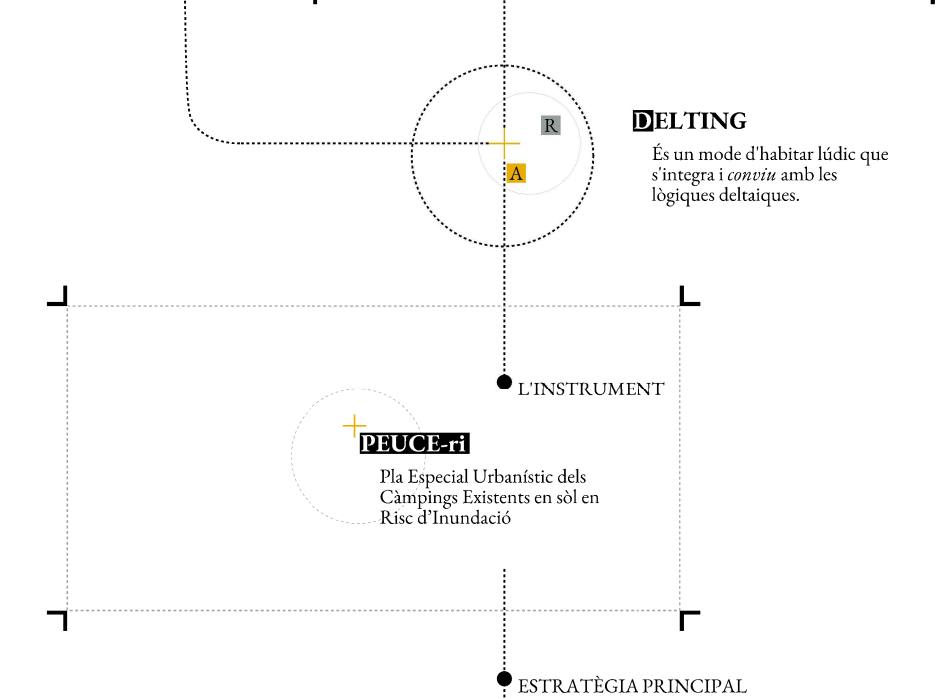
R

A

DELTING

És un mode d'habitar lúdic que s'integra i *conviu* amb les lògiques deltaiques.

L'INSTRUMENT

PEUCE-ri

Pla Especial Urbanístic dels Càmpings Existents en sòl en Risc d'Inundació

ESTRATÈGIA PRINCIPAL